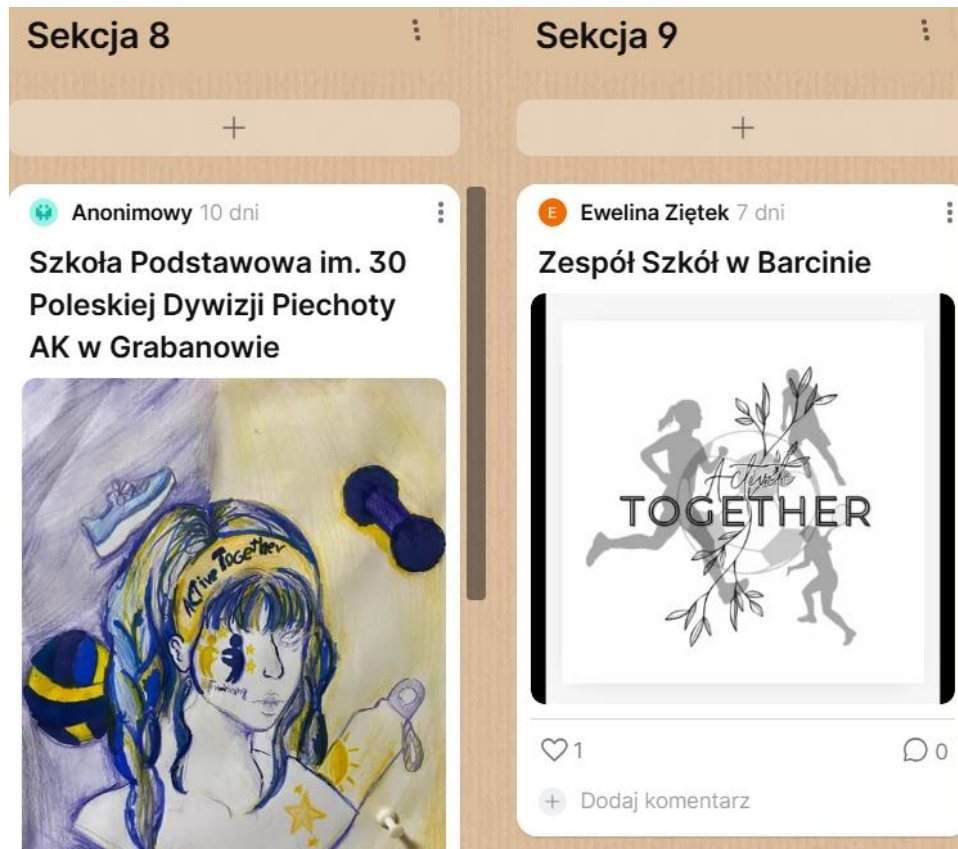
Sekcja 8

+

Anonimowy 10 dni

Szkoła Podstawowa im. 30 Poleskiej Dywizji Piechoty AK w Grabanowie

Active Together

Sekcja 9

+

E Ewelina Ziętek 7 dni

Zespół Szkół w Barcinie

Active TOGETHER

1

0

+ Dodaj komentarz